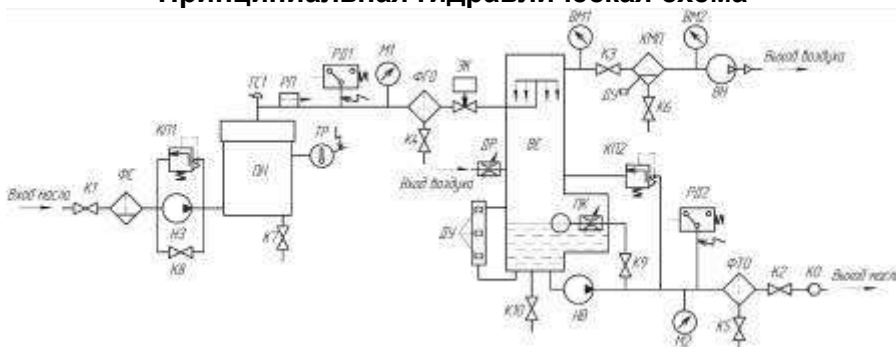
Принципиальная гидравлическая схема

РД1
М1
ГС1
РП
ФГО
ЭК
ВМ1
К3
КМП
ВМ2
Выход воздуха
ДУ
К6
ВН
КП1
ТР
ПН
К4
ДР
ВБ
Выход воздуха
КП2
Вход масла
К1
ФС
НЗ
К8
К7
ДУ
ПК
РД2
К9
ФТО
К2
КО
Выход масла
К10
НВ
М2
К5